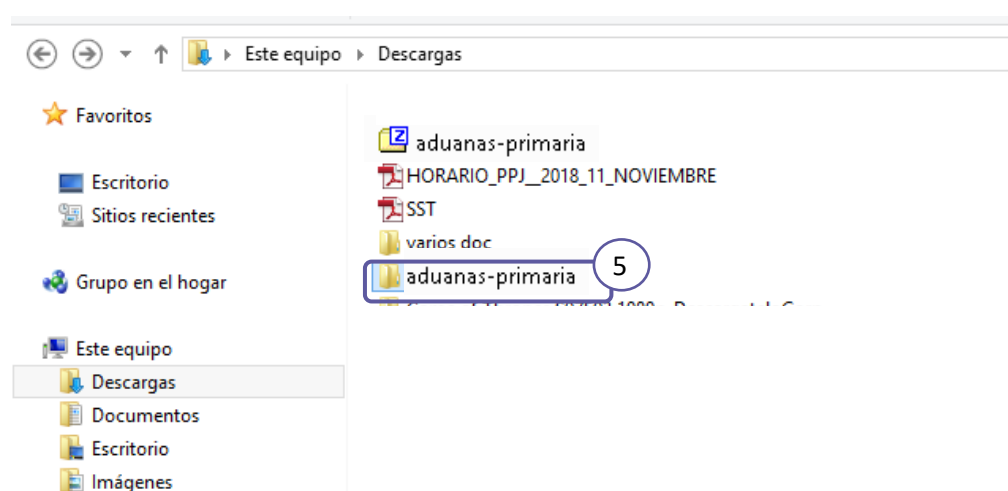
Este equipo ▸ Descargas

Favoritos

Escritorio
Sitios recientes

Grupo en el hogar

Este equipo
Descargas
Documentos
Escritorio
Imágenes

aduanas-primaria
HORARIO_PPJ__2018_11_NOVIEMBRE
SST
varios doc
aduanas-primaria
5
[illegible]